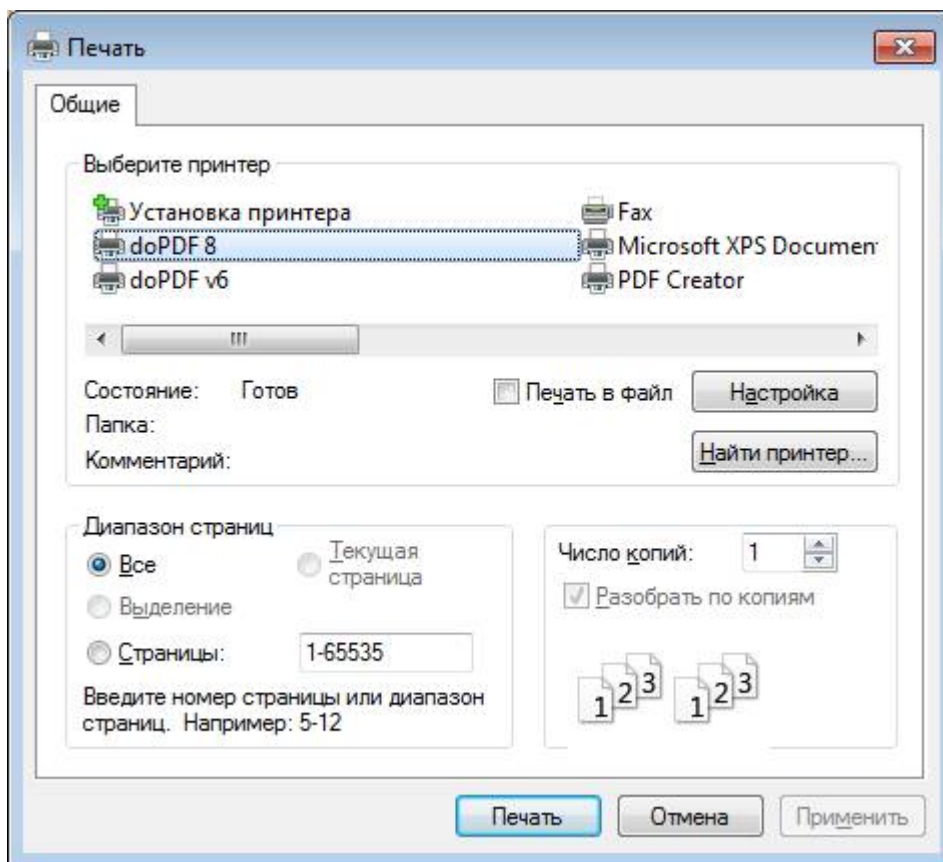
Печать

Общие

Выберите принтер

Установка принтера
doPDF 8
doPDF v6
Fax
Microsoft XPS Documen
PDF Creator

Состояние: Готов
Папка:
Комментарий:

Печать в файл
Настройка
Найти принтер...

Диапазон страниц
Все
Текущая страница
Выделение
Страницы: 1-65535
Введите номер страницы или диапазон страниц. Например: 5-12

Число копий: 1
Разобрать по копиям

1 2 3 1 2 3

Печать
Отмена
Применить